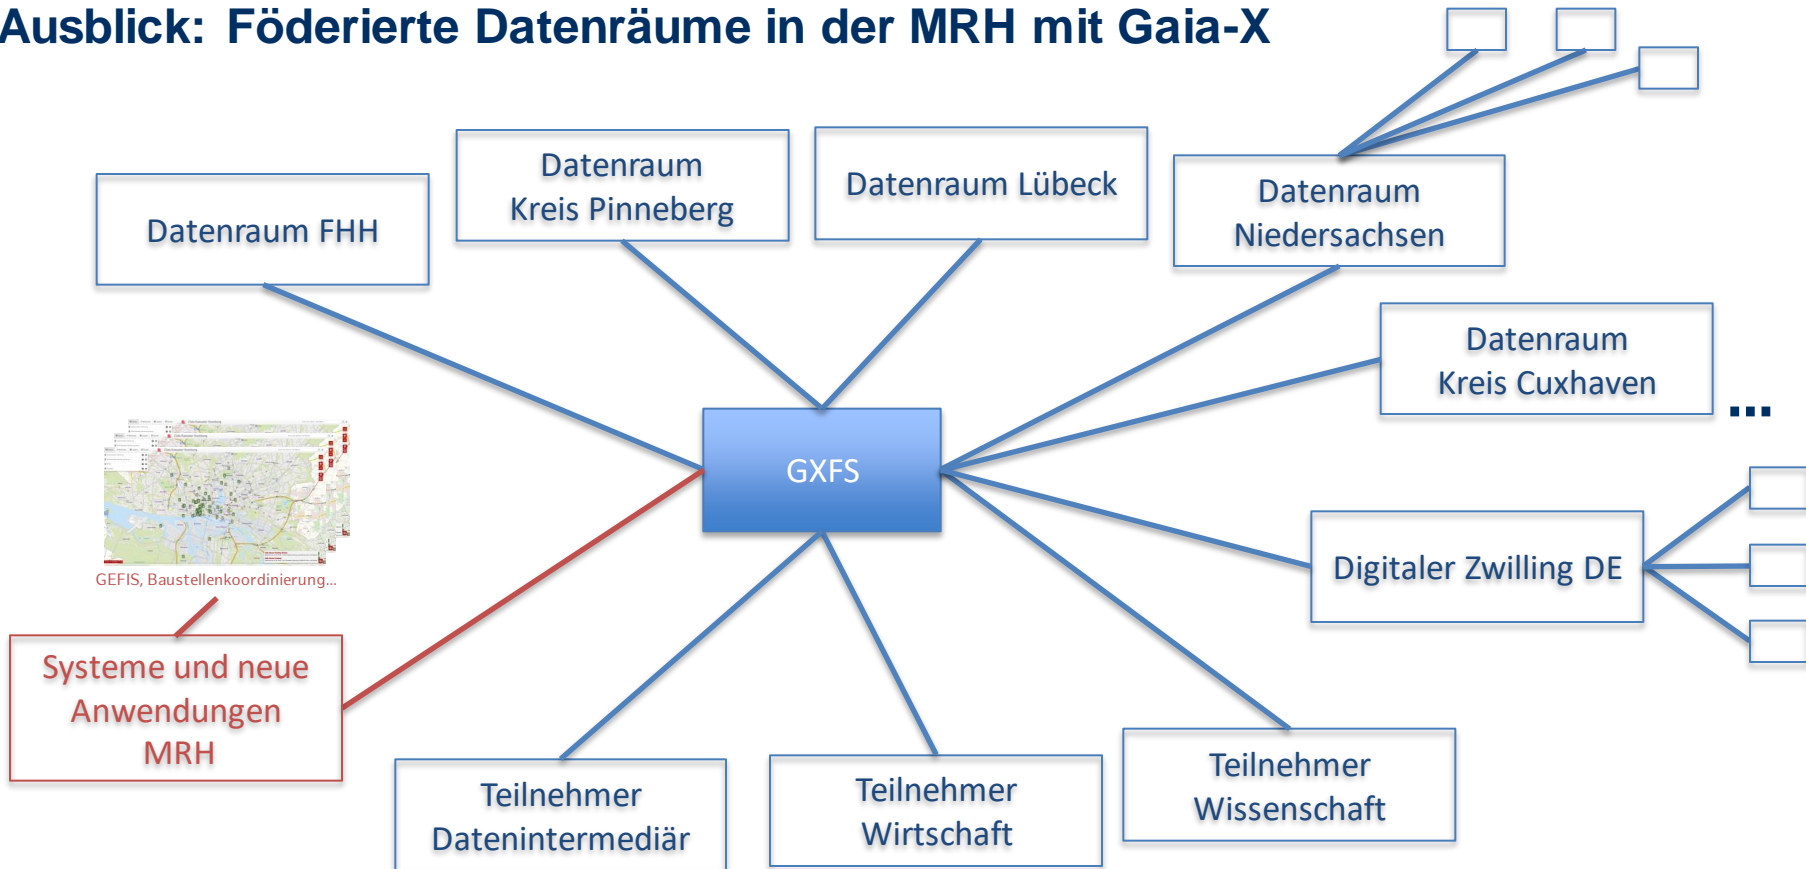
Ausblick: Föderierte Datenräume in der MRH mit Gaia-X

Datenraum FHH

Datenraum Kreis Pinneberg

Datenraum Lübeck

Datenraum Niedersachsen

Datenraum Kreis Cuxhaven

...

GXFS

Digitaler Zwilling DE

GEFIS, Baustellenkoordinierung...

Systeme und neue Anwendungen MRH

Teilnehmer Datenintermediär

Teilnehmer Wirtschaft

Teilnehmer Wissenschaft